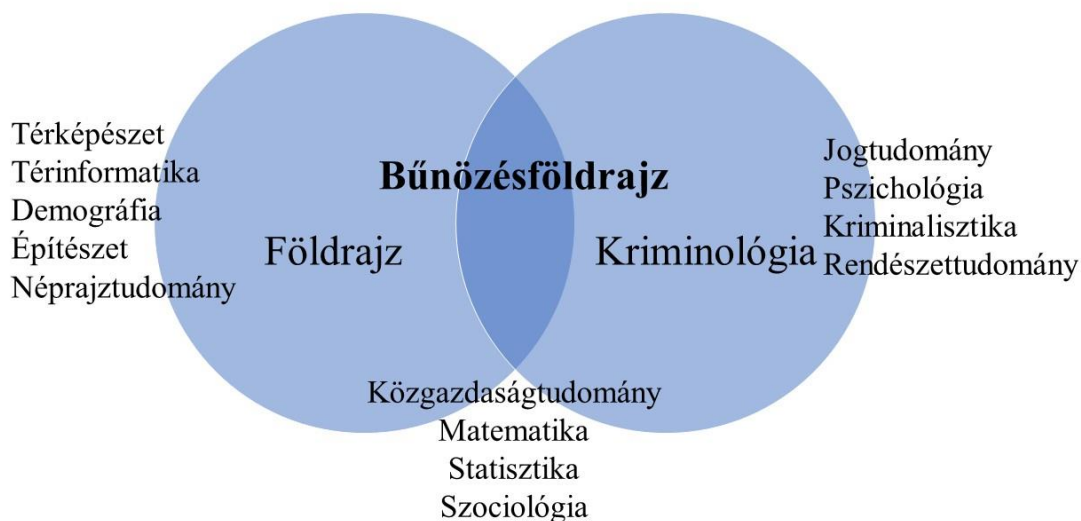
Térképészet
Térinformatika
Demográfia
Építészet
Néprajztudomány

Bűnözésföldrajz

Földrajz

Kriminológia

Jogtudomány
Pszichológia
Kriminalisztika
Rendészettudomány

Közgazdaságtudomány
Matematika
Statisztika
Szociológia